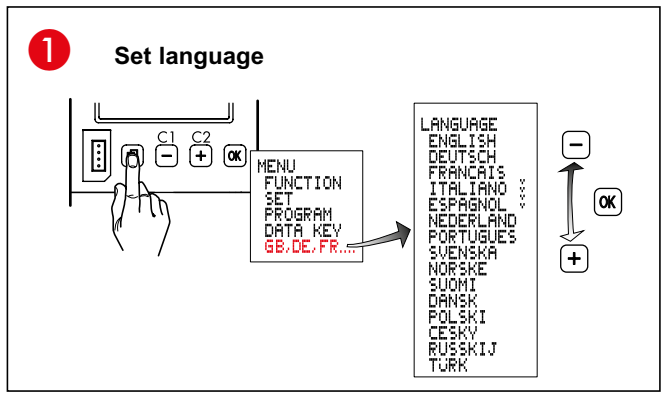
1 Set language

C1 C2
− + OK

MENU
FUNCTION
SET
PROGRAM
DATA KEY
GB,DE,FR....

LANGUAGE
ENGLISH
DEUTSCH
FRANCAIS
ITALIANO
ESPAGNOL
NEDERLAND
PORTUGUES
SVENSKA
NORSKE
SUOMI
DANSK
POLSKI
CESKY
RUSSKIJ
TURK

−
OK
+